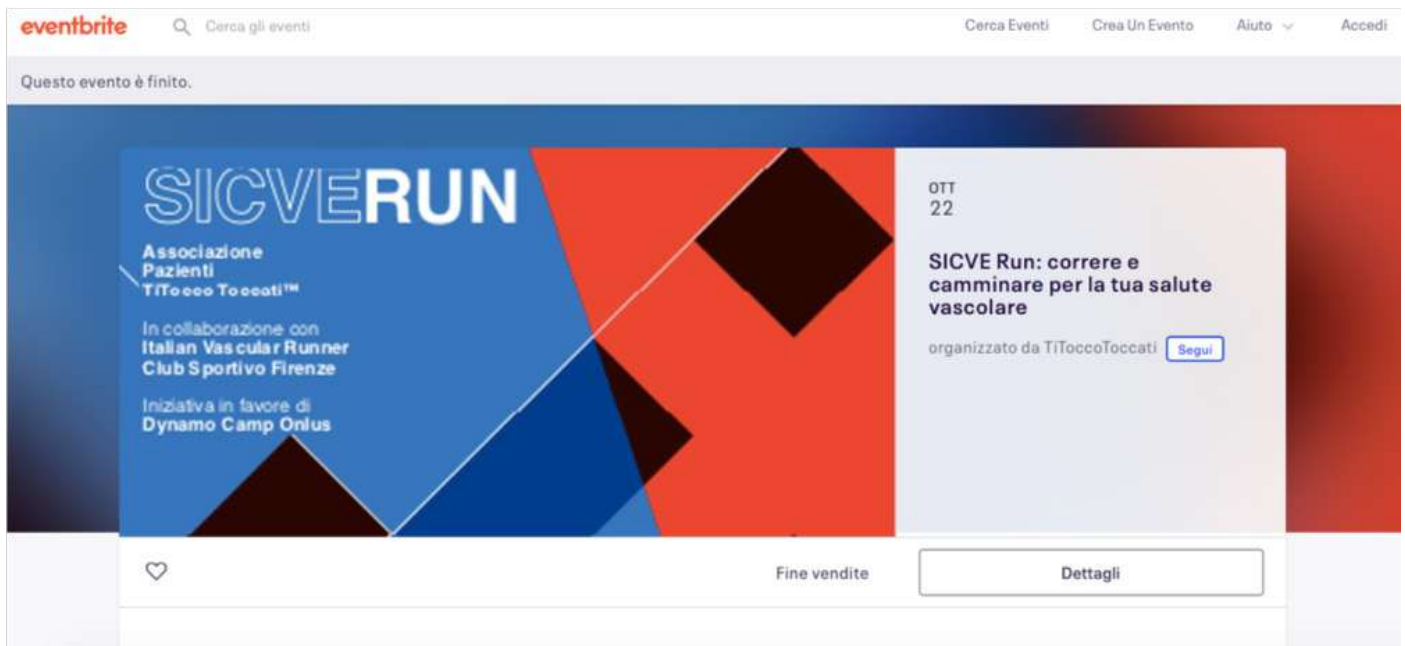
eventbrite Cerca gli eventi Cerca Eventi Crea Un Evento Aiuto Accedi

Questo evento è finito.

SICVERUN

Associazione Pazienti TiTocco Toccati™

In collaborazione con Italian Vascular Runner Club Sportivo Firenze

Iniziativa in favore di Dynamo Camp Onlus

OTT 22

SICVE Run: correre e camminare per la tua salute vascolare

organizzato da TiToccoToccati Segui

Fine vendite Dettagli